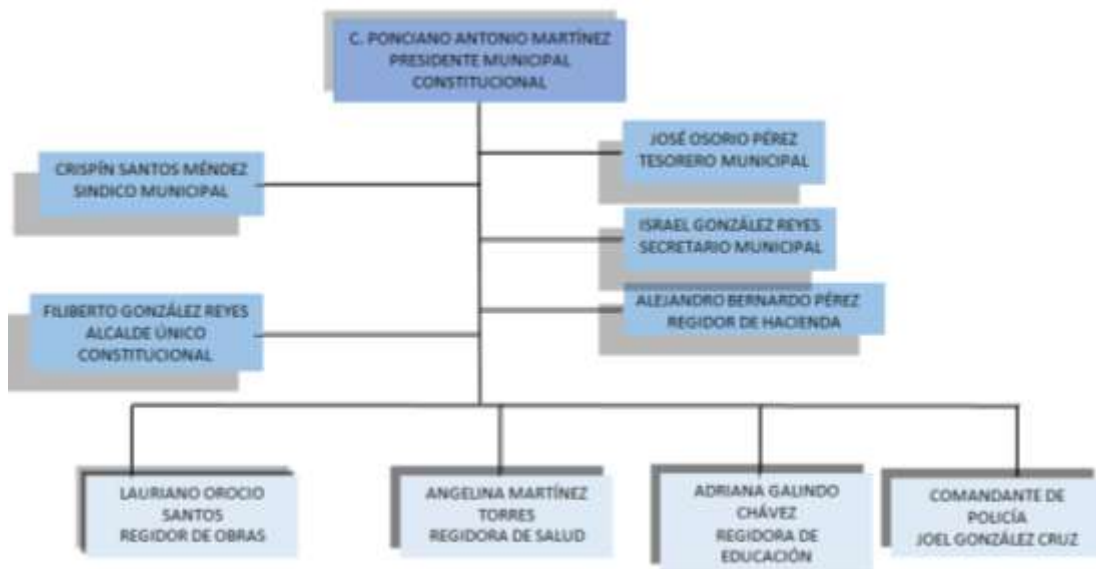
C. PONCIANO ANTONIO MARTÍNEZ
PRESIDENTE MUNICIPAL
CONSTITUCIONAL

CRISPÍN SANTOS MÉNDEZ
SINDICO MUNICIPAL

JOSÉ OSORIO PÉREZ
TESORERO MUNICIPAL

ISRAEL GONZÁLEZ REYES
SECRETARIO MUNICIPAL

FILIBERTO GONZÁLEZ REYES
ALCALDE ÚNICO
CONSTITUCIONAL

ALEJANDRO BERNARDO PÉREZ
REGIDOR DE HACIENDA

LAURIANO OROCIO
SANTOS
REGIDOR DE OBRAS

ANGELINA MARTÍNEZ
TORRES
REGIDORA DE SALUD

ADRIANA GALINDO
CHÁVEZ
REGIDORA DE
EDUCACIÓN

COMANDANTE DE
POLICÍA
JOEL GONZÁLEZ CRUZ